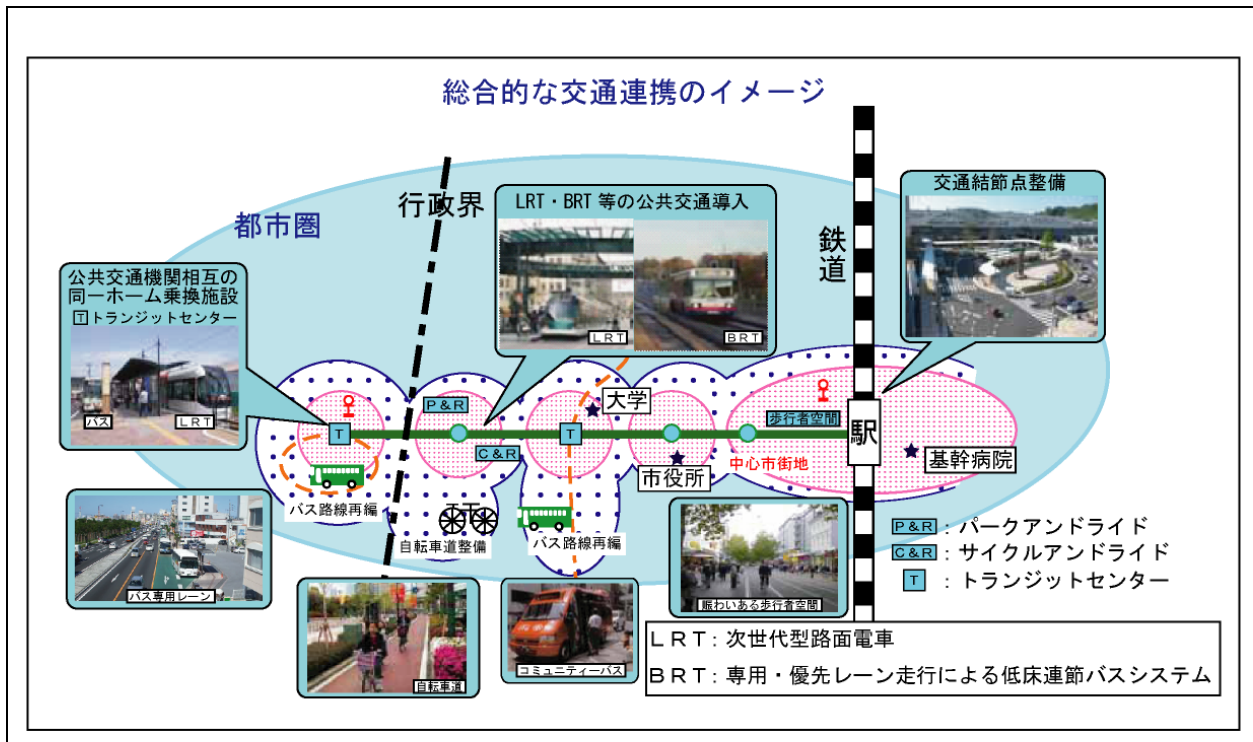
総合的な交通連携のイメージ

都市圏

行政界

LRT・BRT 等の公共交通導入

LRT

BRT

鉄道

交通結節点整備

公共交通機関相互の同一ホーム乗換施設

T トランジットセンター

バス

LRT

P&R

T

C&R

T

大学

歩行者空間

駅

中心市街地

基幹病院

市役所

バス路線再編

自転車道整備

バス路線再編

バス専用レーン

自転車道

コミュニティーバス

賑わいある歩行者空間

P&R：パークアンドライド

C&R：サイクルアンドライド

T：トランジットセンター

LRT：次世代型路面電車

BRT：専用・優先レーン走行による低床連節バスシステム